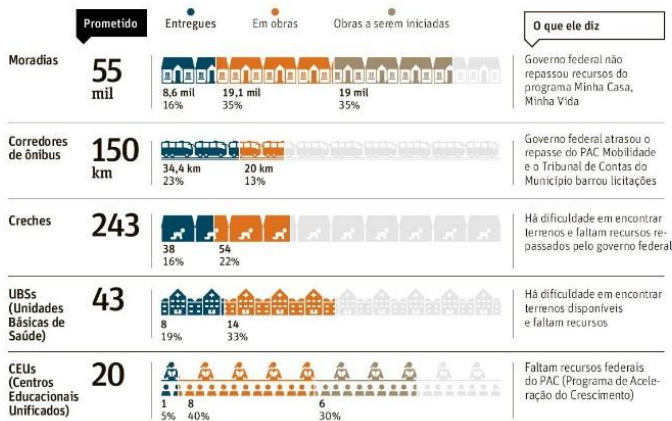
Prometido

Entregues

Em obras

Obras a serem iniciadas

O que ele diz

Moradias

55 mil

8,6 mil
16%

19,1 mil
35%

19 mil
35%

Governo federal não repassou recursos do programa Minha Casa, Minha Vida

Corredores de ônibus

150 km

34,4 km
23%

20 km
13%

Governo federal atrasou o repasse do PAC Mobilidade e o Tribunal de Contas do Município barrou licitações

Creches

243

38
16%

54
22%

Há dificuldade em encontrar terrenos e faltam recursos repassados pelo governo federal

UBSs (Unidades Básicas de Saúde)

43

8
19%

14
33%

Há dificuldade em encontrar terrenos disponíveis e faltam recursos

CEUs (Centros Educacionais Unificados)

20

1
5%

8
40%

6
30%

Faltam recursos federais do PAC (Programa de Aceleração do Crescimento)